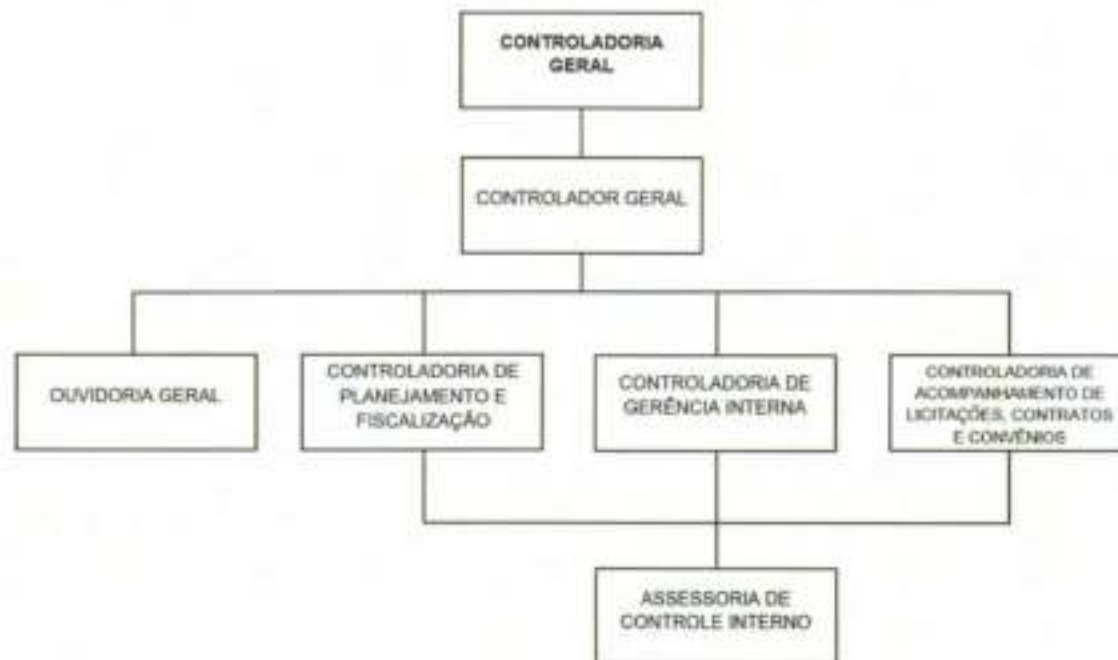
CONTROLADORIA GERAL

CONTROLADOR GERAL

OUVIDORIA GERAL

CONTROLADORIA DE PLANEJAMENTO E FISCALIZAÇÃO

CONTROLADORIA DE GERÊNCIA INTERNA

CONTROLADORIA DE ACOMPANHAMENTO DE LICITAÇÕES, CONTRATOS E CONVÊNIOS

ASSESSORIA DE CONTROLE INTERNO